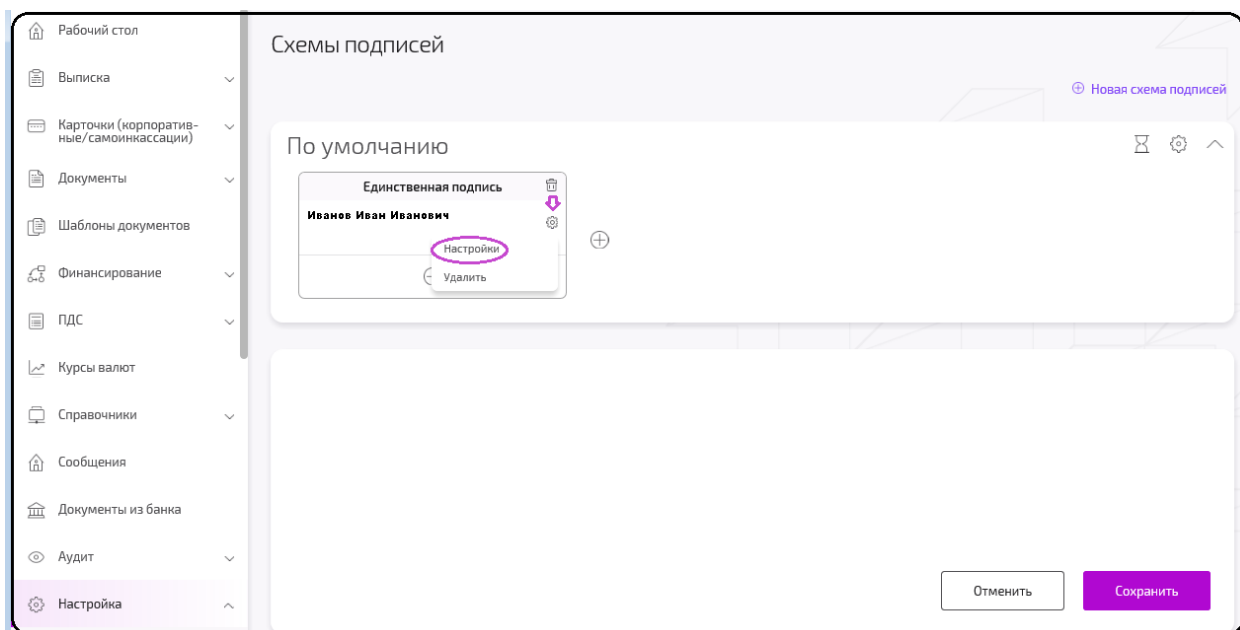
Рабочий стол

Выписка

Карточки (корпоратив-ные/самоинкассации)

Документы

Шаблоны документов

Финансирование

ПДС

Курсы валют

Справочники

Сообщения

Документы из банка

Аудит

Настройка

Схемы подписей

⊕ Новая схема подписей

По умолчанию

Единственная подпись

Иванов Иван Иванович

Настройки

Удалить

Отменить

Сохранить